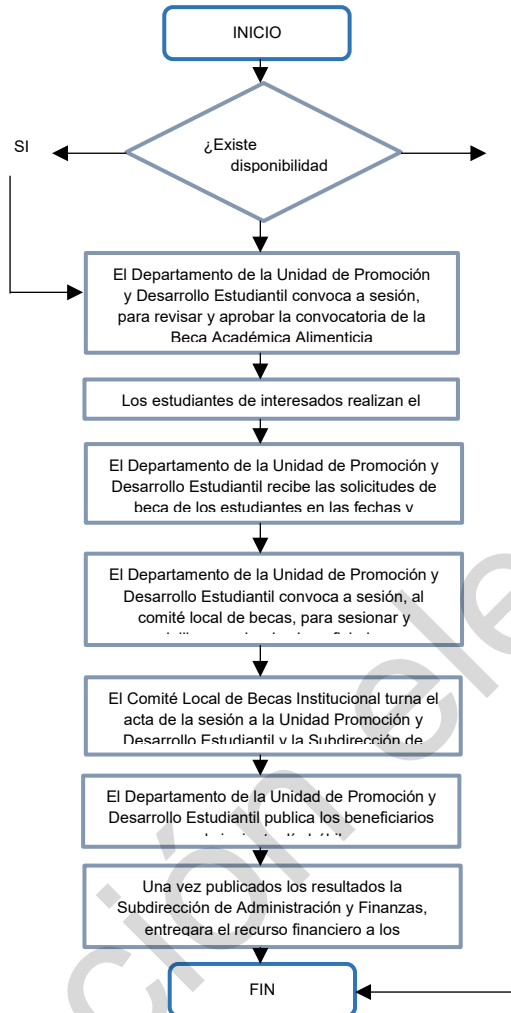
INICIO

SI

¿Existe disponibilidad

El Departamento de la Unidad de Promoción y Desarrollo Estudiantil convoca a sesión, para revisar y aprobar la convocatoria de la Beca Académica Alimenticia

Los estudiantes de interesados realizan el

El Departamento de la Unidad de Promoción y Desarrollo Estudiantil recibe las solicitudes de beca de los estudiantes en las fechas y

El Departamento de la Unidad de Promoción y Desarrollo Estudiantil convoca a sesión, al comité local de becas, para sesionar y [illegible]

El Comité Local de Becas Institucional turna el acta de la sesión a la Unidad Promoción y Desarrollo Estudiantil y la Subdirección de

El Departamento de la Unidad de Promoción y Desarrollo Estudiantil publica los beneficiarios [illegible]

Una vez publicados los resultados la Subdirección de Administración y Finanzas, entregara el recurso financiero a los

FIN